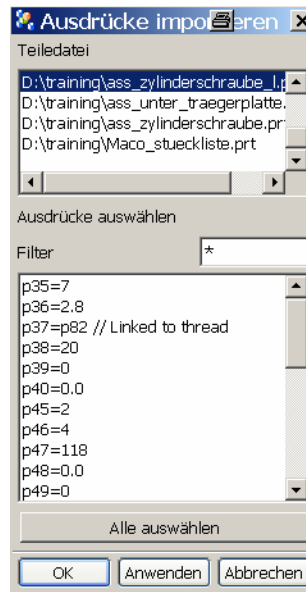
Ausdrücke impo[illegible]eren ×

Teiledatei

D:\training\ass_zylinderschraube_l.p
D:\training\ass_unter_traegerplatte.
D:\training\ass_zylinderschraube.pr
D:\training\Maco_stueckliste.prt

Ausdrücke auswählen

Filter *

p35=7
p36=2.8
p37=p82 // Linked to thread
p38=20
p39=0
p40=0.0
p45=2
p46=4
p47=118
p48=0.0
p49=0

Alle auswählen

OK Anwenden Abbrechen